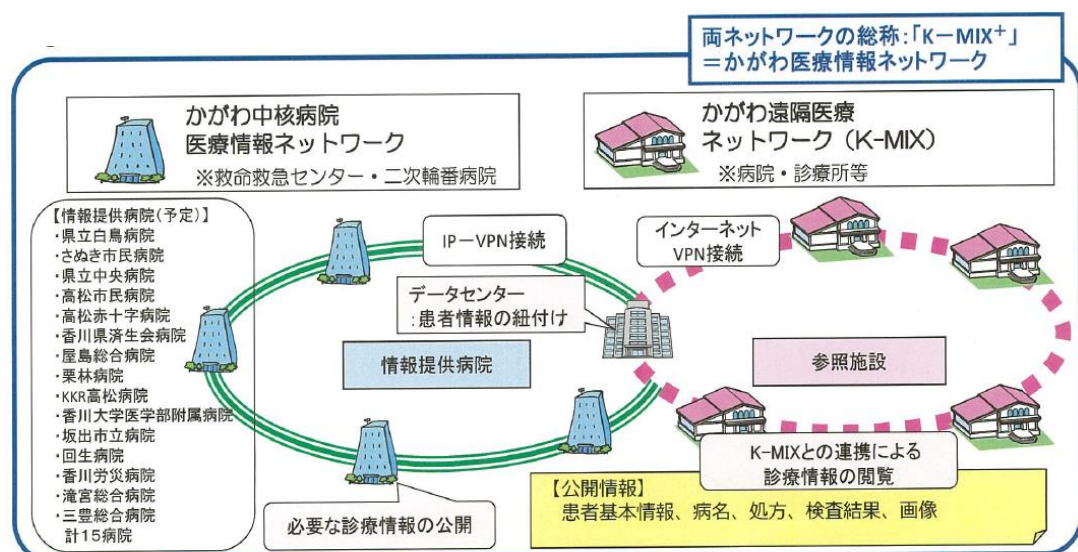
両ネットワークの総称：「K－MIX$^{+}$」
＝かがわ医療情報ネットワーク

かがわ中核病院
医療情報ネットワーク
※救命救急センター・二次輪番病院

かがわ遠隔医療
ネットワーク（K-MIX）
※病院・診療所等

【情報提供病院（予定）】
・県立白鳥病院
・さぬき市民病院
・県立中央病院
・高松市民病院
・高松赤十字病院
・香川県済生会病院
・屋島総合病院
・栗林病院
・KKR高松病院
・香川大学医学部附属病院
・坂出市立病院
・回生病院
・香川労災病院
・滝宮総合病院
・三豊総合病院
計15病院

IP－VPN接続

インターネット
VPN接続

データセンター
：患者情報の紐付け

情報提供病院

参照施設

K-MIXとの連携による
診療情報の閲覧

必要な診療情報の公開

【公開情報】
患者基本情報、病名、処方、検査結果、画像